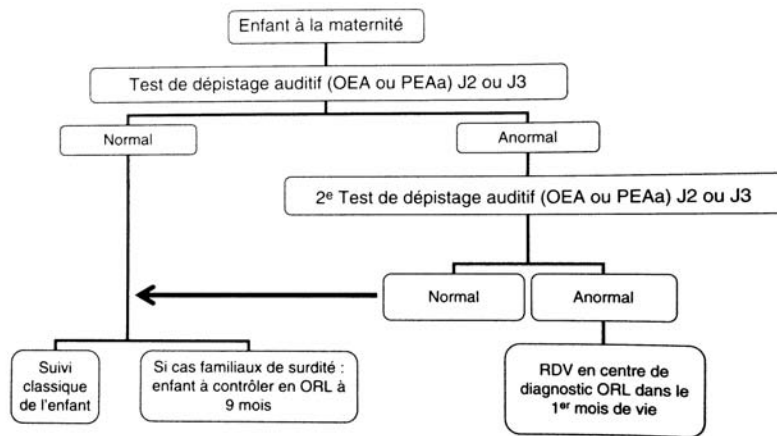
Enfant à la maternité

Test de dépistage auditif (OEA ou PEAa) J2 ou J3

Normal

Anormal

2$^{e}$ Test de dépistage auditif (OEA ou PEAa) J2 ou J3

Normal

Anormal

Suivi classique de l'enfant

Si cas familiaux de surdité : enfant à contrôler en ORL à 9 mois

RDV en centre de diagnostic ORL dans le 1$^{er}$ mois de vie